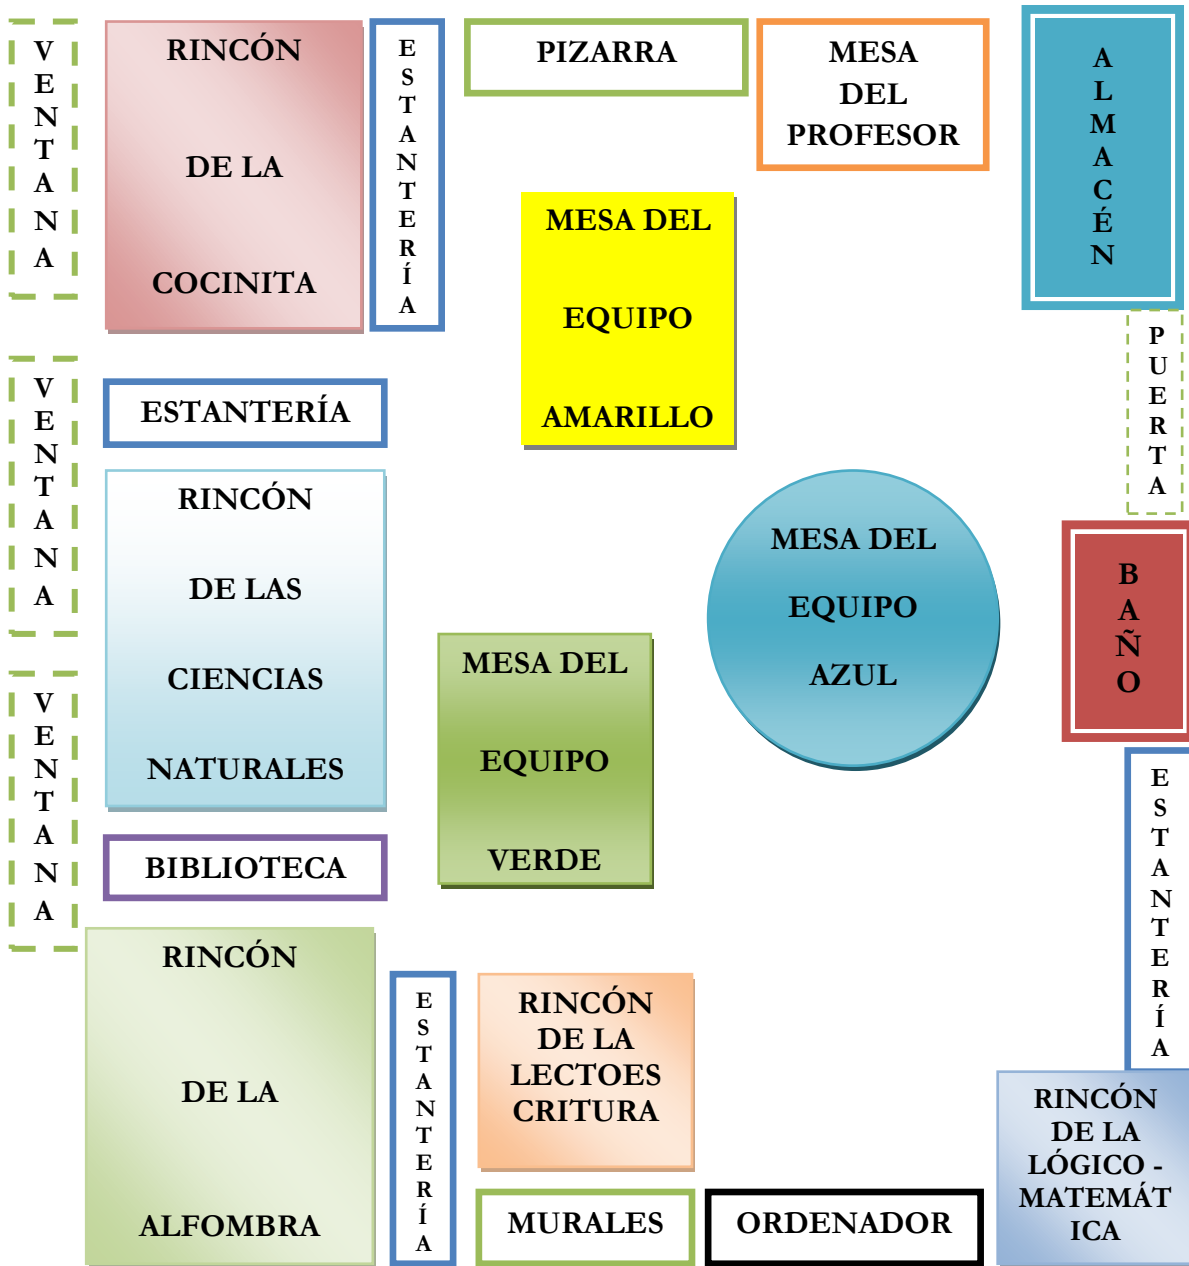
VENTANA

RINCÓN

DE LA

COCINITA

ESTANTERÍA

PIZARRA

MESA DEL PROFESOR

ALMACÉN

MESA DEL

EQUIPO

AMARILLO

VENTANA

ESTANTERÍA

PUERTA

RINCÓN

DE LAS

CIENCIAS

NATURALES

MESA DEL

EQUIPO

AZUL

BAÑO

VENTANA

MESA DEL

EQUIPO

VERDE

BIBLIOTECA

ESTANTERÍA

RINCÓN

DE LA

ALFOMBRA

ESTANTERÍA

RINCÓN DE LA LECTOES CRITURA

RINCÓN DE LA LÓGICO - MATEMÁT ICA

MURALES

ORDENADOR